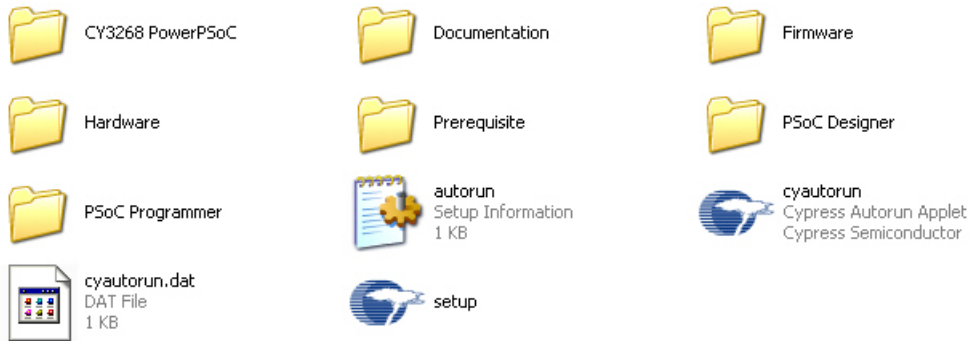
CY3268 PowerPSoC

Documentation

Firmware

Hardware

Prerequisite

PSoC Designer

PSoC Programmer

autorun
Setup Information
1 KB

cyautorun
Cypress Autorun Applet
Cypress Semiconductor

cyautorun.dat
DAT File
1 KB

setup